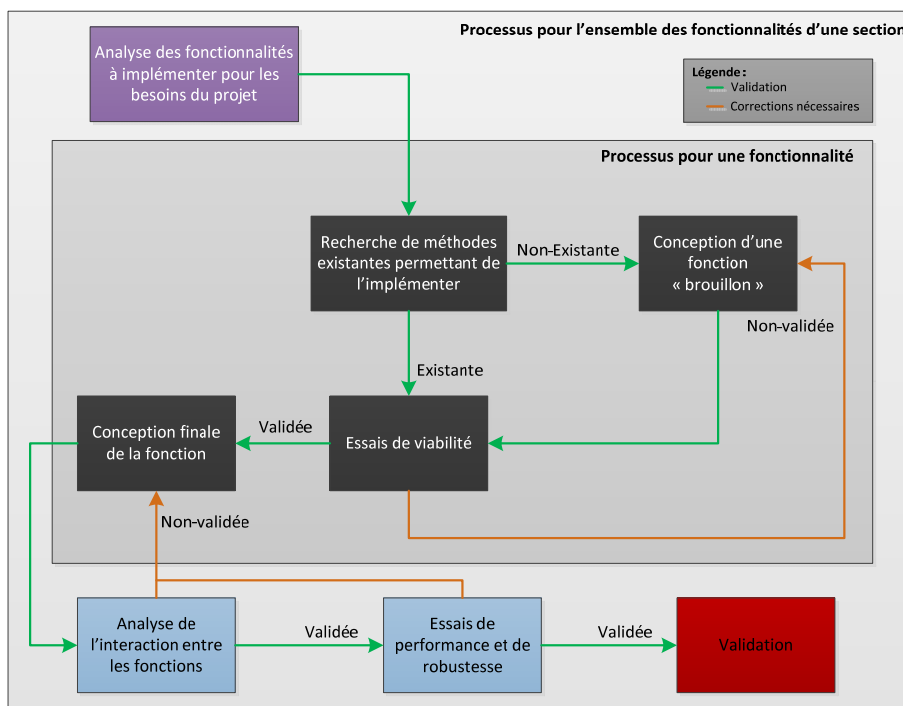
Processus pour l'ensemble des fonctionnalités d'une section

Analyse des fonctionnalités à implémenter pour les besoins du projet

Légende :
Validation
Corrections nécessaires

Processus pour une fonctionnalité

Recherche de méthodes existantes permettant de l'implémenter

Non-Existante

Conception d'une fonction « brouillon »

Non-validée

Existante

Conception finale de la fonction

Validée

Essais de viabilité

Non-validée

Analyse de l'interaction entre les fonctions

Validée

Essais de performance et de robustesse

Validée

Validation